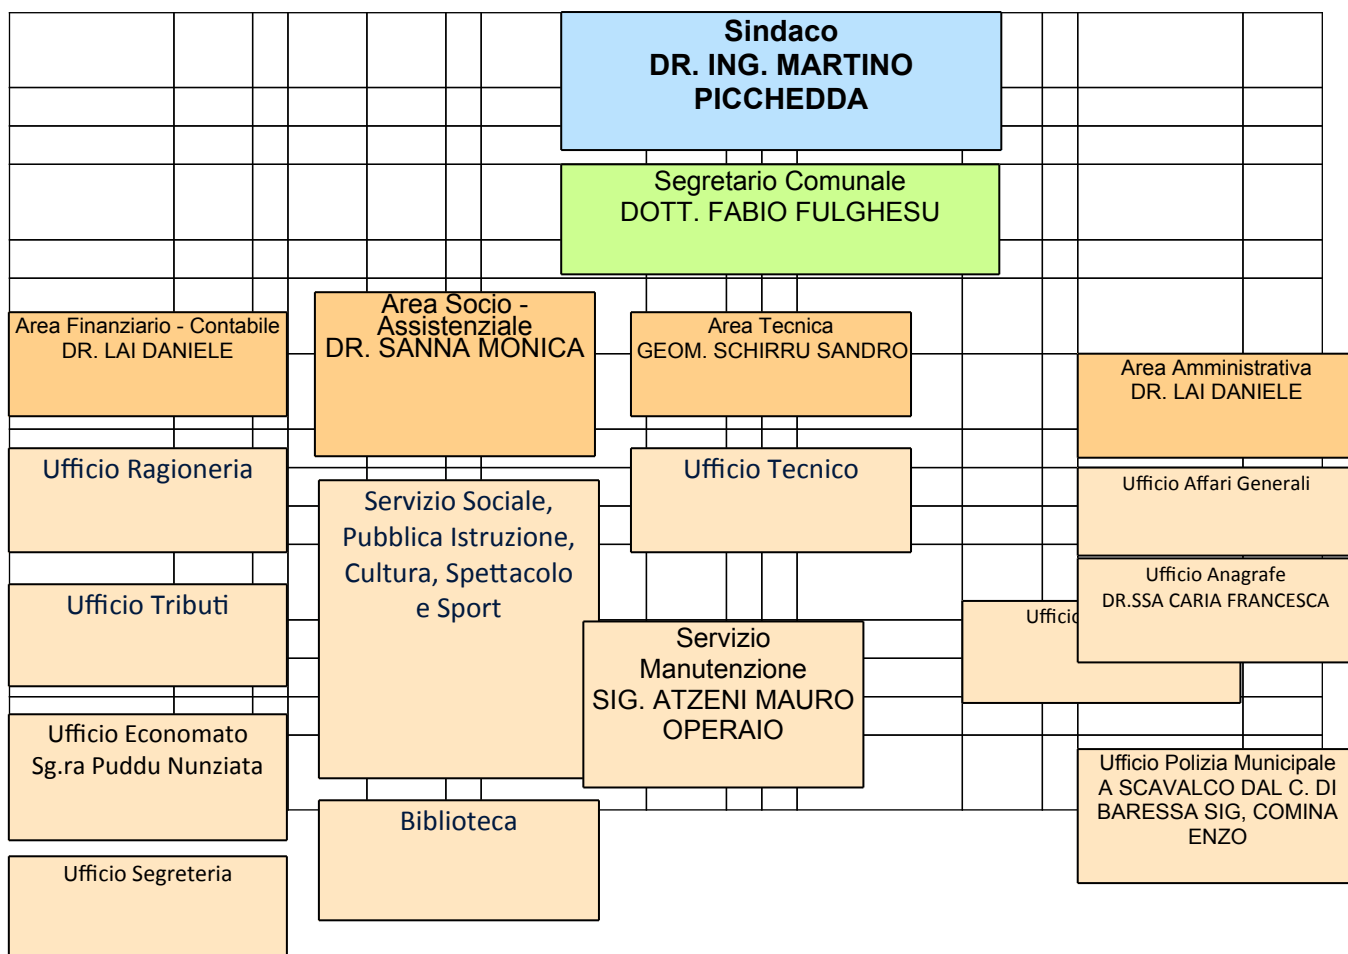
Sindaco
DR. ING. MARTINO PICCHEDDA

Segretario Comunale
DOTT. FABIO FULGHESU

Area Finanziario - Contabile
DR. LAI DANIELE

Area Socio - Assistenziale
DR. SANNA MONICA

Area Tecnica
GEOM. SCHIRRU SANDRO

Area Amministrativa
DR. LAI DANIELE

Ufficio Ragioneria

Servizio Sociale, Pubblica Istruzione, Cultura, Spettacolo e Sport

Ufficio Tecnico

Ufficio Affari Generali

Ufficio Tributi

Ufficio Anagrafe
DR.SSA CARIA FRANCESCA

Uffici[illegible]

Servizio Manutenzione
SIG. ATZENI MAURO OPERAIO

Ufficio Economato
Sg.ra Puddu Nunziata

Ufficio Polizia Municipale
A SCAVALCO DAL C. DI BARESSA SIG, COMINA ENZO

Biblioteca

Ufficio Segreteria